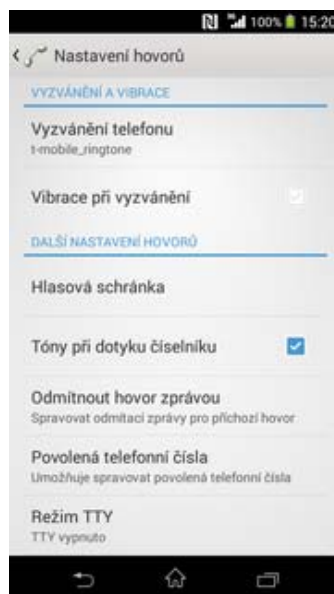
N 100% 15:20

Nastavení hovorů

VYZVÁNĚNÍ A VIBRACE

Vyzvánění telefonu
t-mobile_ringtone

Vibrace při vyzvánění

DALŠÍ NASTAVENÍ HOVORŮ

Hlasová schránka

Tóny při dotyku číselníku

Odmítnout hovor zprávou
Spravovat odmítací zprávy pro příchozí hovor

Povolená telefonní čísla
Umožňuje spravovat povolená telefonní čísla

Režim TTY
TTY vypnuto